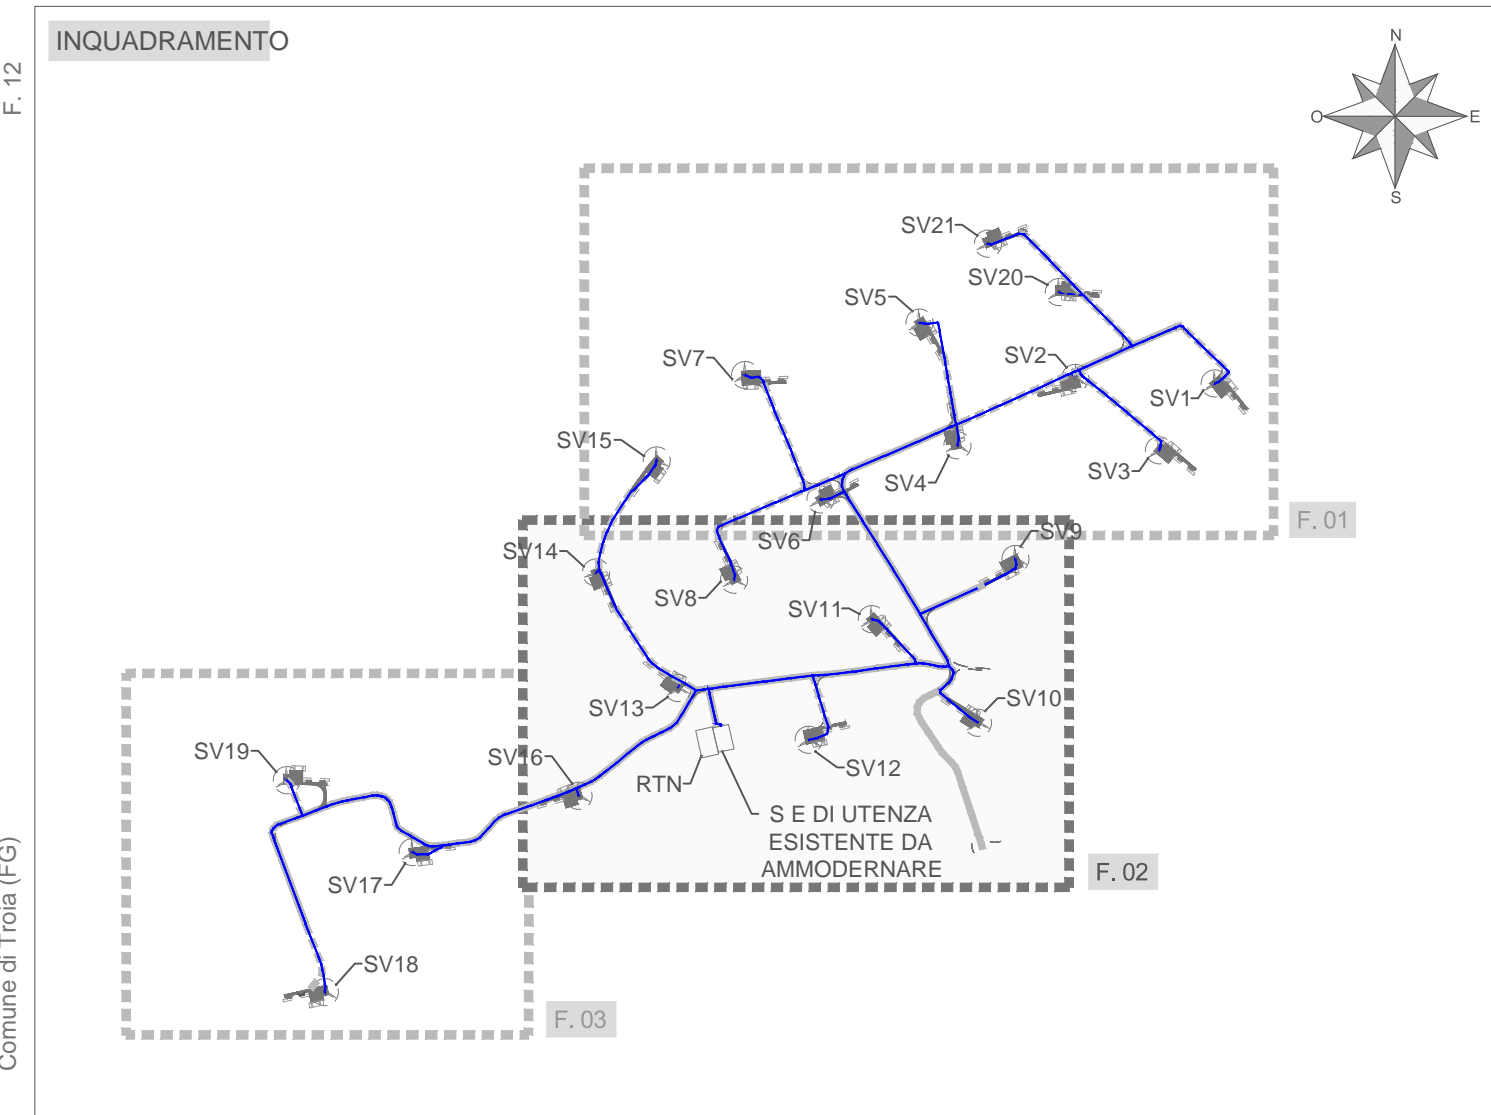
F. 12

Comune di Troia (FG)

INQUADRAMENTO

N
O
E
S

SV21
SV20
SV5
SV7
SV2
SV1
SV15
SV4
SV3
SV6
F. 01
SV14
SV9
SV8
SV11
SV10
SV13
SV19
SV16
RTN
SV12
S E DI UTENZA ESISTENTE DA AMMODERNARE
F. 02
SV17
SV18
F. 03